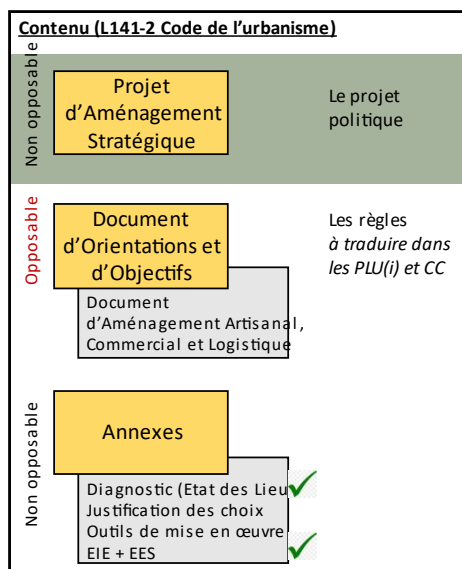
Contenu (L141-2 Code de l'urbanisme)

Non opposable

Projet d'Aménagement Stratégique

Le projet politique

Opposable

Document d'Orientations et d'Objectifs

Les règles *à traduire dans les PLU(i) et CC*

Document d'Aménagement Artisanal, Commercial et Logistique

Non opposable

Annexes

Diagnostic (Etat des Lieu
Justification des choix
Outils de mise en œuvre
EIE + EES